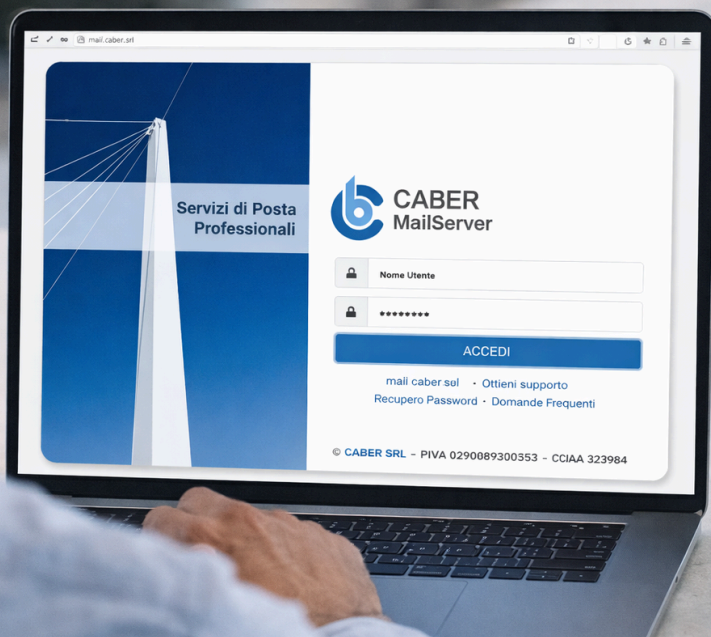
mail.caber.srl

Servizi di Posta Professionali

CABER MailServer

Nome Utente

••••••••

ACCEDI

mail caber srl · Ottieni supporto
Recupero Password · Domande Frequenti

© CABER SRL - PIVA 0290089300353 - CCIAA 323984